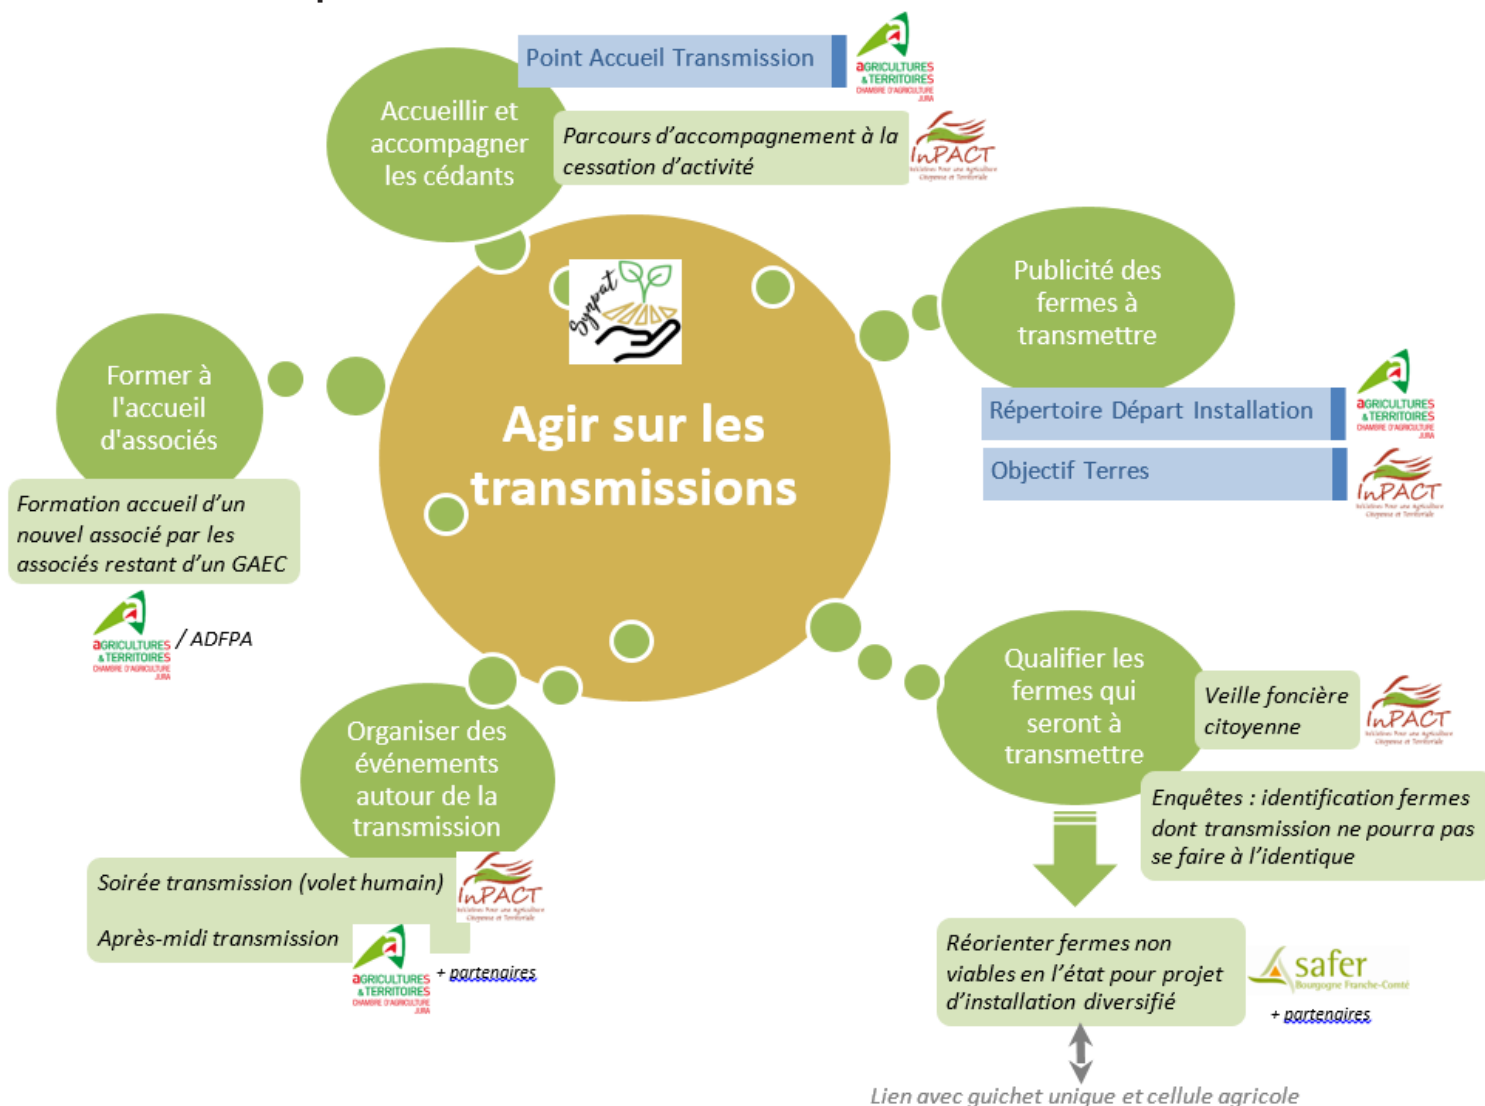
Agir sur les transmissions

Sympat

Accueillir et accompagner les cédants

Point Accueil Transmission

AGRICULTURES & TERRITOIRES CHAMBRE D'AGRICULTURE JURA

Parcours d'accompagnement à la cessation d'activité

InPACT

Publicité des fermes à transmettre

Répertoire Départ Installation

AGRICULTURES & TERRITOIRES CHAMBRE D'AGRICULTURE JURA

Objectif Terres

InPACT

Former à l'accueil d'associés

Formation accueil d'un nouvel associé par les associés restant d'un GAEC

AGRICULTURES & TERRITOIRES CHAMBRE D'AGRICULTURE JURA / ADFPA

Qualifier les fermes qui seront à transmettre

Veille foncière citoyenne

InPACT

Enquêtes : identification fermes dont transmission ne pourra pas se faire à l'identique

Réorienter fermes non viables en l'état pour projet d'installation diversifié

safer Bourgogne Franche-Comté

+ partenaires

Lien avec guichet unique et cellule agricole

Organiser des événements autour de la transmission

Soirée transmission (volet humain)

InPACT

Après-midi transmission

AGRICULTURES & TERRITOIRES CHAMBRE D'AGRICULTURE JURA + partenaires